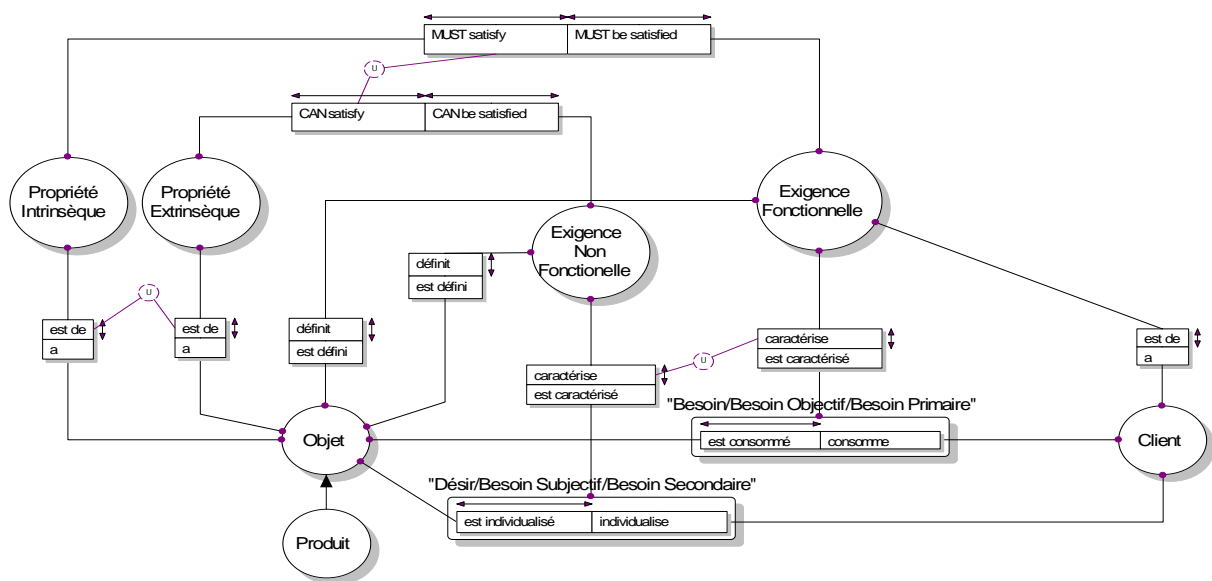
MUST satisfy | MUST be satisfied

U

CAN satisfy | CAN be satisfied

Propriété Intrinsèque

Propriété Extrinsèque

Exigence Fonctionnelle

Exigence Non Fonctionelle

définit
est défini

U

est de
a

est de
a

définit
est défini

caractérise
est caractérisé

U

caractérise
est caractérisé

est de
a

"Besoin/Besoin Objectif/Besoin Primaire"

est consommé | consomme

Objet

Client

"Désir/Besoin Subjectif/Besoin Secondaire"

est individualisé | individualise

Produit